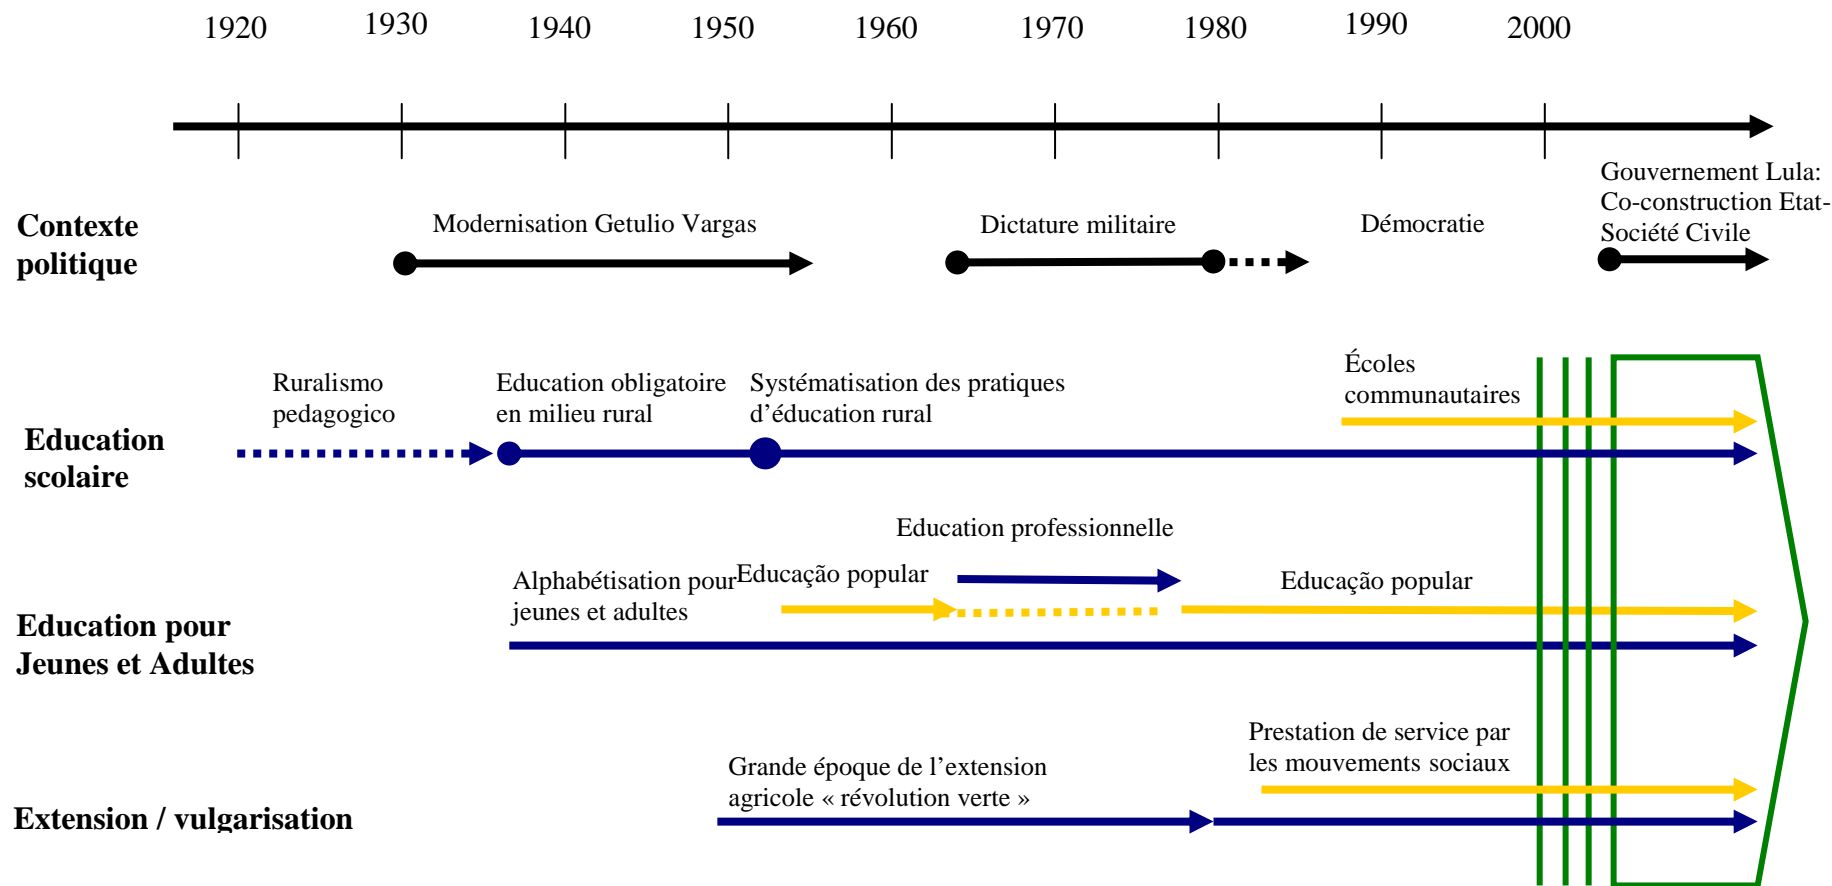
1920 1930 1940 1950 1960 1970 1980 1990 2000

Contexte politique

Modernisation Getulio Vargas

Dictature militaire

Démocratie

Gouvernement Lula: Co-construction Etat-Société Civile

Education scolaire

Ruralismo pedagogico

Education obligatoire en milieu rural

Systématisation des pratiques d'éducation rural

Écoles communautaires

Education professionnelle

Education pour Jeunes et Adultes

Alphabétisation pour jeunes et adultes

Educação popular

Educação popular

Extension / vulgarisation

Grande époque de l'extension agricole « révolution verte »

Prestation de service par les mouvements sociaux